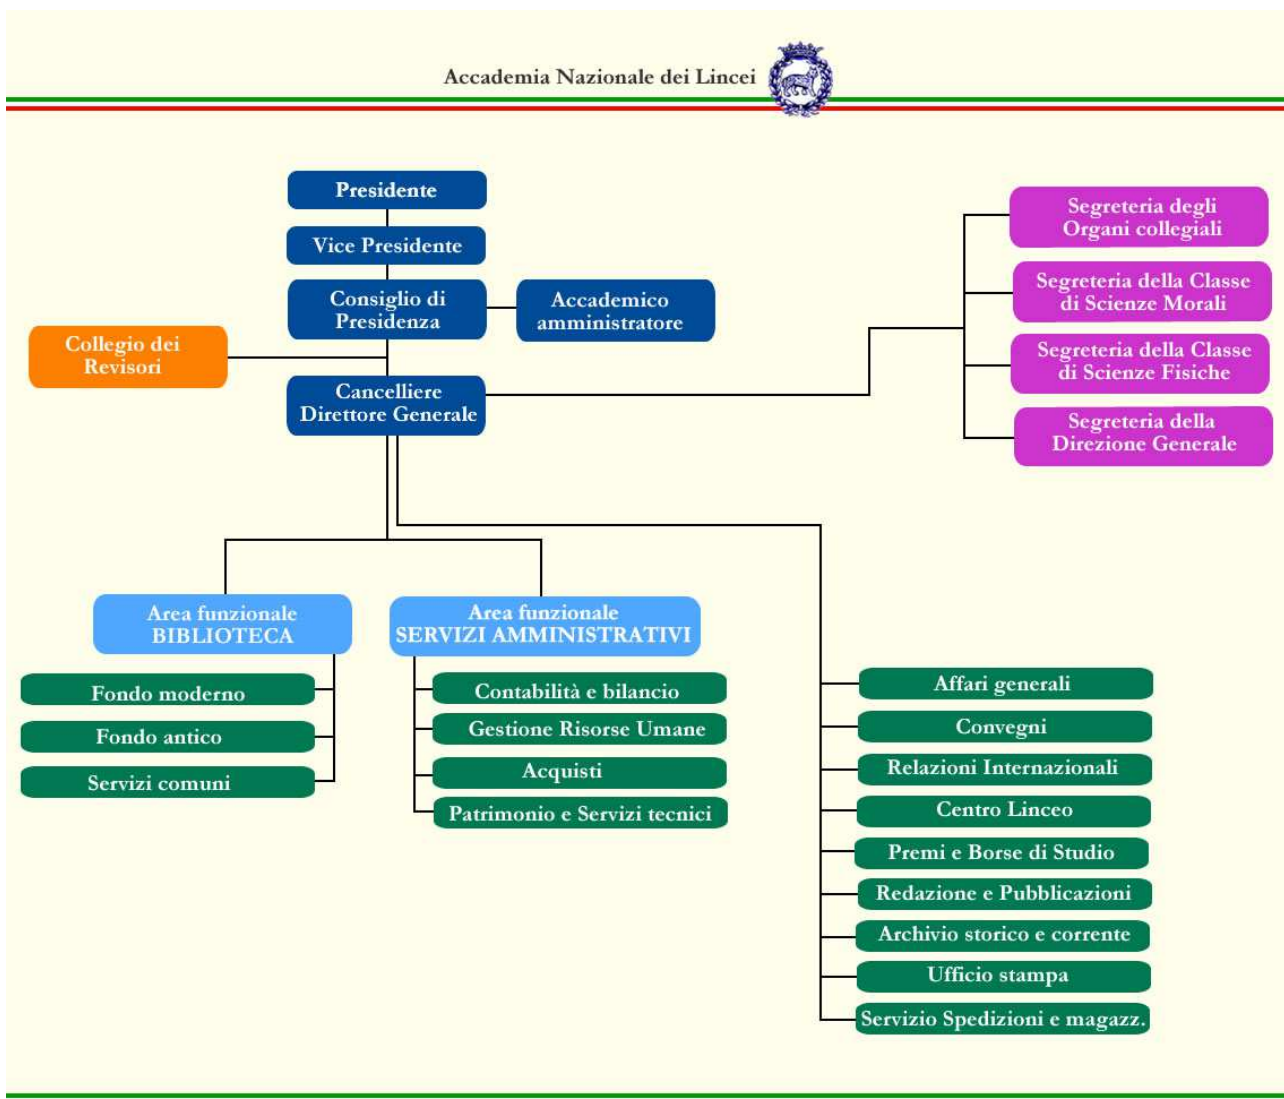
Accademia Nazionale dei Lincei

Presidente

Vice Presidente

Consiglio di Presidenza

Accademico amministratore

Collegio dei Revisori

Cancelliere Direttore Generale

Segreteria degli Organi collegiali

Segreteria della Classe di Scienze Morali

Segreteria della Classe di Scienze Fisiche

Segreteria della Direzione Generale

Area funzionale BIBLIOTECA

Fondo moderno

Fondo antico

Servizi comuni

Area funzionale SERVIZI AMMINISTRATIVI

Contabilità e bilancio

Gestione Risorse Umane

Acquisti

Patrimonio e Servizi tecnici

Affari generali

Convegni

Relazioni Internazionali

Centro Linceo

Premi e Borse di Studio

Redazione e Pubblicazioni

Archivio storico e corrente

Ufficio stampa

Servizio Spedizioni e magazz.